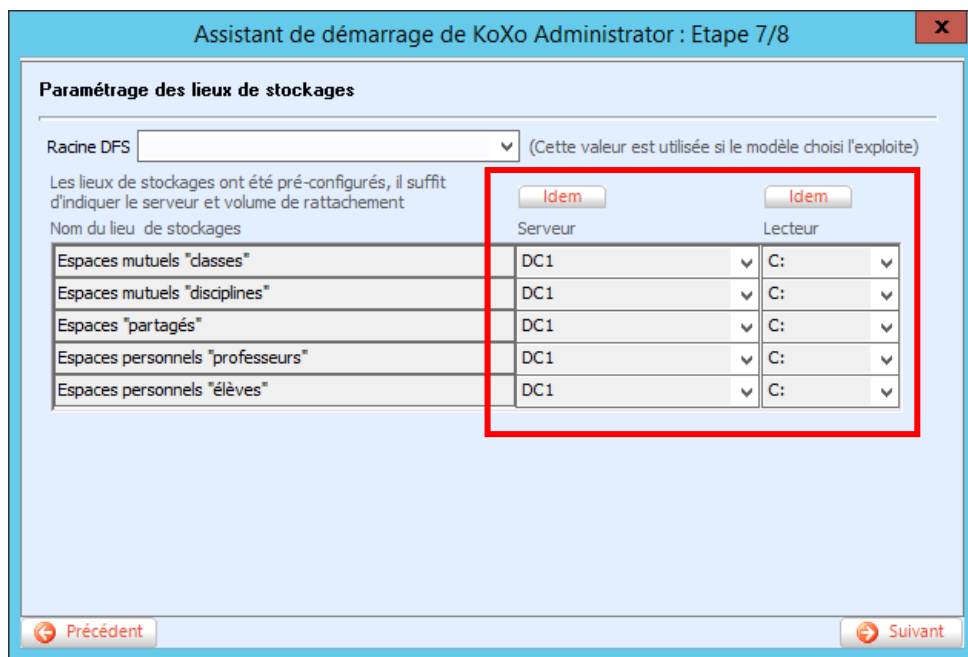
Assistant de démarrage de KoXo Administrator : Etape 7/8

x

Paramétrage des lieux de stockages

Racine DFS

(Cette valeur est utilisée si le modèle choisi l'exploite)

Les lieux de stockages ont été pré-configurés, il suffit d'indiquer le serveur et volume de rattachement

Idem

Idem

| Nom du lieu de stockages | Serveur | Lecteur |
|---|---|---|
| Espaces mutuels "classes" | DC1 | C: |
| Espaces mutuels "disciplines" | DC1 | C: |
| Espaces "partagés" | DC1 | C: |
| Espaces personnels "professeurs" | DC1 | C: |
| Espaces personnels "élèves" | DC1 | C: |

Précédent

Suivant